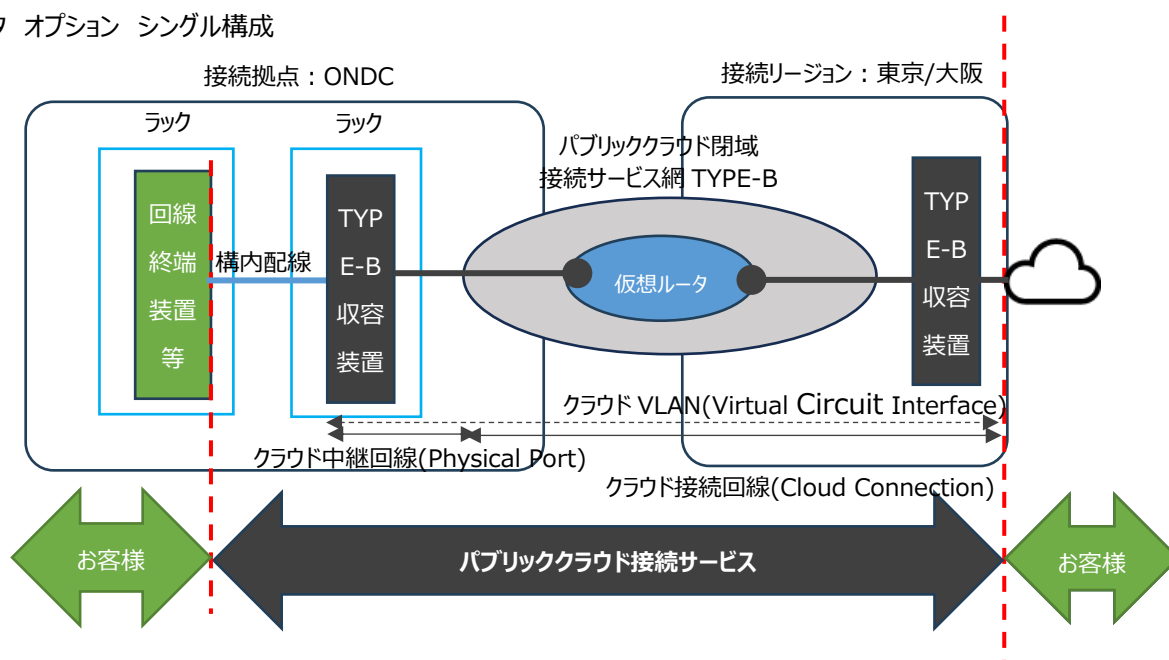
ク オプション シングル構成

接続拠点：ONDC

接続リージョン：東京/大阪

ラック

ラック

パブリッククラウド閉域
接続サービス網 TYPE-B

回線
終端
装置
等

構内配線

TYP
E-B
収容
装置

仮想ルータ

TYP
E-B
収容
装置

クラウド VLAN(Virtual Circuit Interface)

クラウド中継回線(Physical Port)

クラウド接続回線(Cloud Connection)

お客様

パブリッククラウド接続サービス

お客様